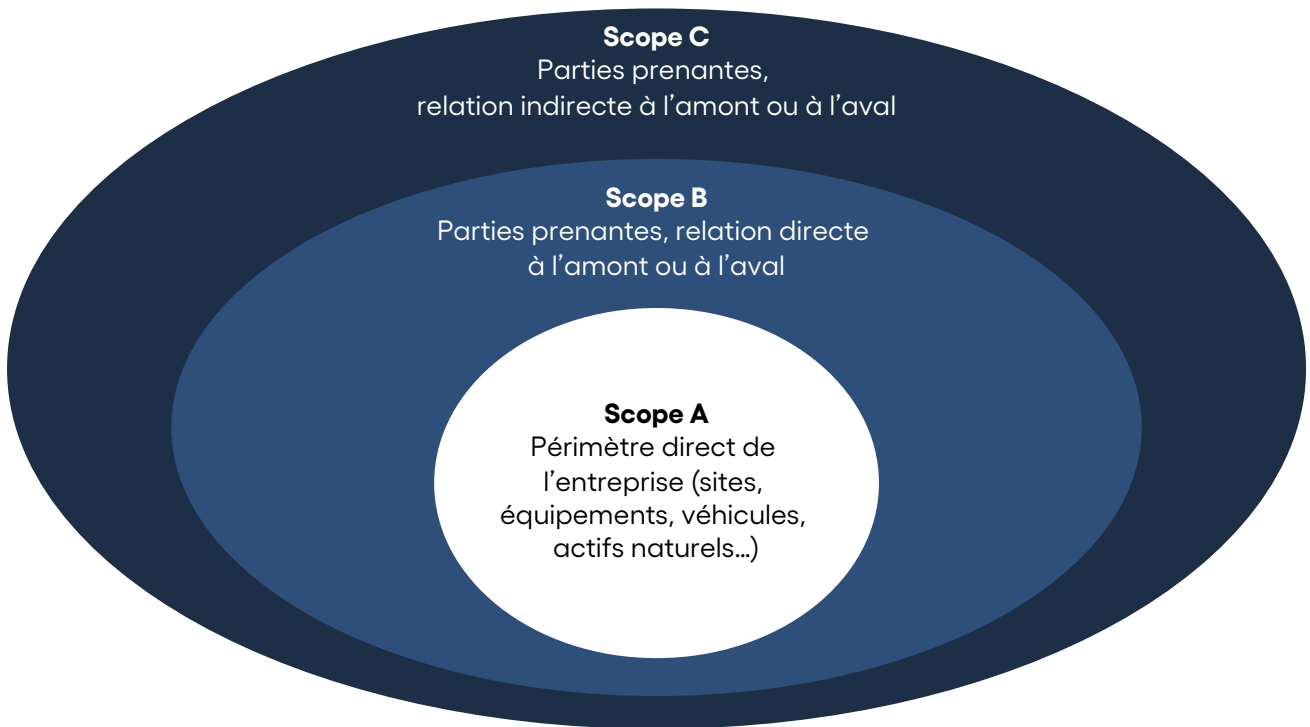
**Scope C**
Parties prenantes, relation indirecte à l’amont ou à l’aval

**Scope B**
Parties prenantes, relation directe à l’amont ou à l’aval

**Scope A**
Périmètre direct de l’entreprise (sites, équipements, véhicules, actifs naturels…)